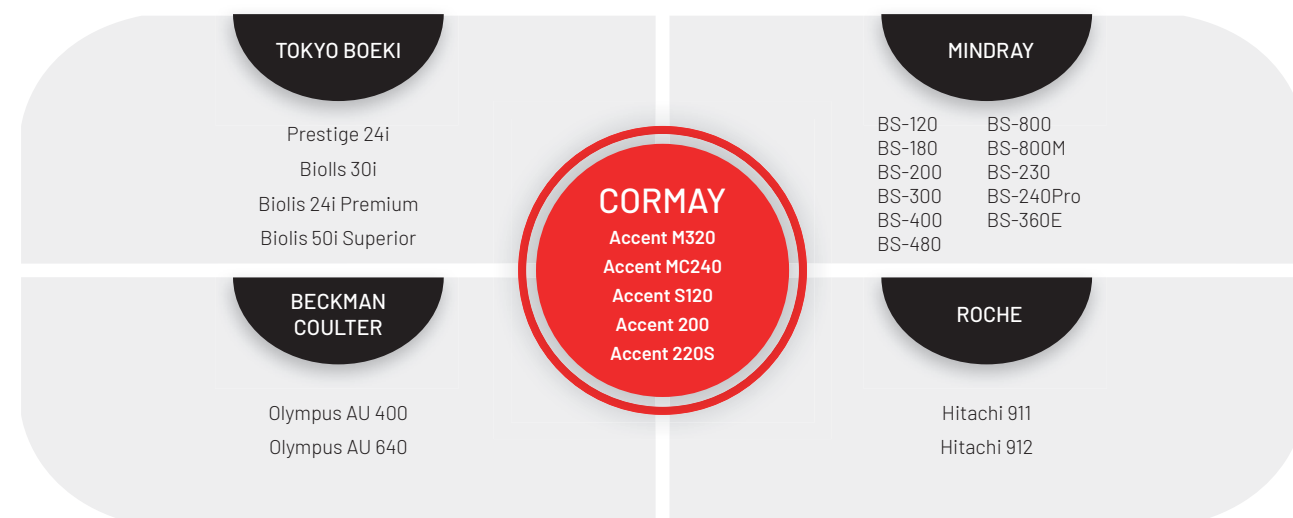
TOKYO BOEKI

Prestige 24i
Biolls 30i
Biolis 24i Premium
Biolis 50i Superior

MINDRAY

BS-120
BS-180
BS-200
BS-300
BS-400
BS-480

BS-800
BS-800M
BS-230
BS-240Pro
BS-360E

CORMAY
Accent M320
Accent MC240
Accent S120
Accent 200
Accent 220S

BECKMAN COULTER

Olympus AU 400
Olympus AU 640

ROCHE

Hitachi 911
Hitachi 912